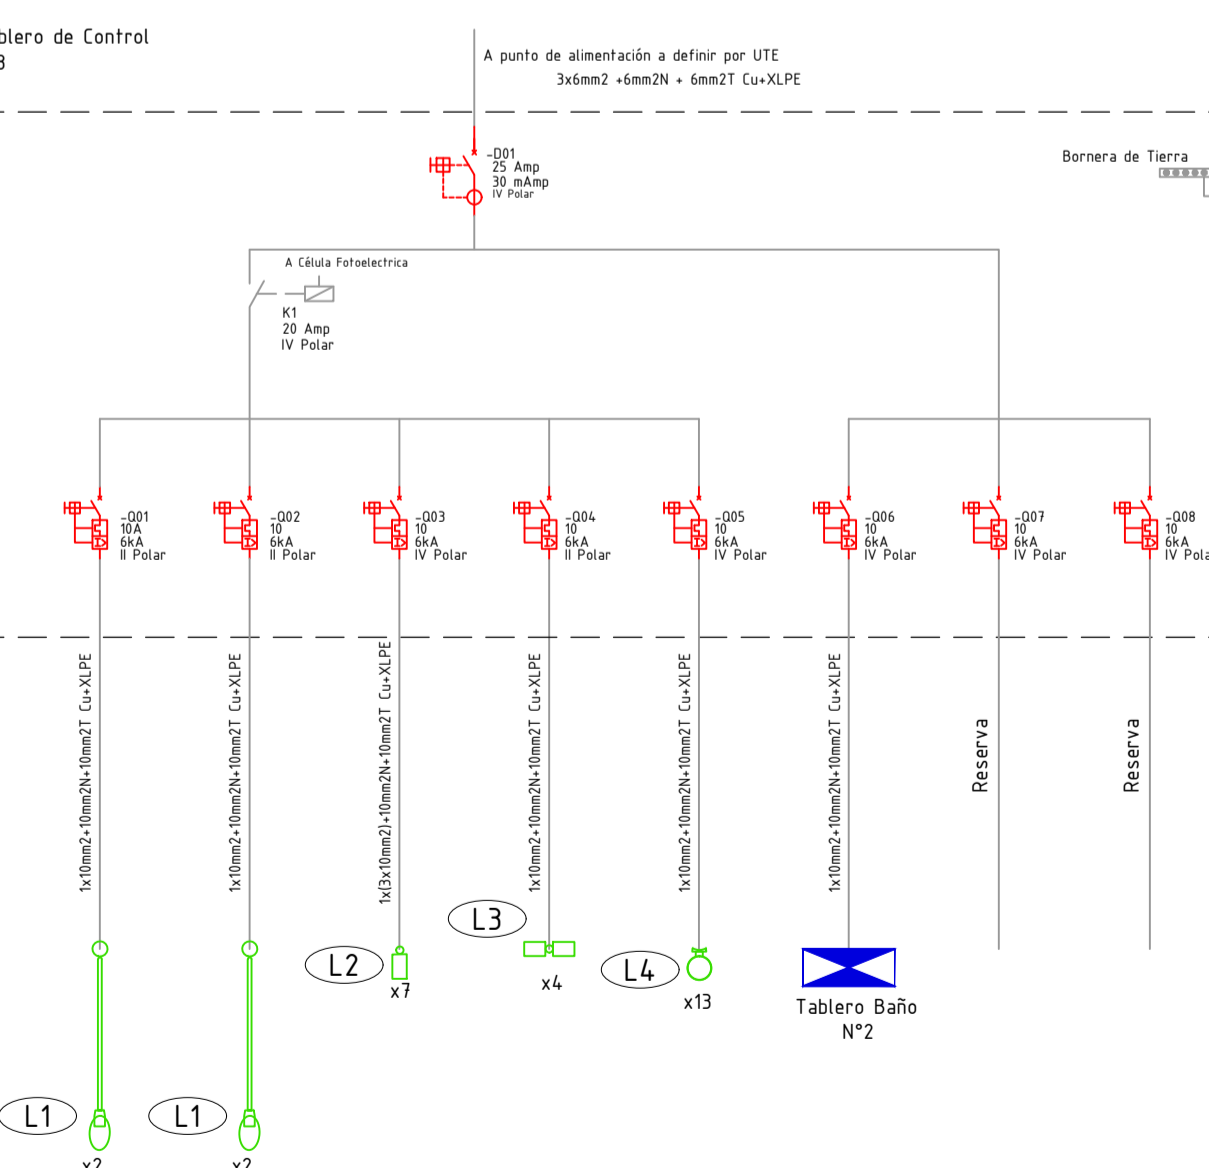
blero de Control
3

A punto de alimentación a definir por UTE
3x6mm2 +6mm2N + 6mm2T Cu+XLPE

Bornera de Tierra

-D01
25 Amp
30 mAmp
IV Polar

A Célula Fotoelectrica

K1
20 Amp
IV Polar

-Q01
10A
6kA
II Polar

-Q02
10
6kA
II Polar

-Q03
10
6kA
IV Polar

-Q04
10
6kA
II Polar

-Q05
10
6kA
IV Polar

-Q06
10
6kA
IV Polar

-Q07
10
6kA
IV Polar

-Q08
10
6kA
IV Pola

1x10mm2+10mm2N+10mm2T Cu+XLPE

1x10mm2+10mm2N+10mm2T Cu+XLPE

1x(3x10mm2)+10mm2N+10mm2T Cu+XLPE

1x10mm2+10mm2N+10mm2T Cu+XLPE

1x10mm2+10mm2N+10mm2T Cu+XLPE

1x10mm2+10mm2N+10mm2T Cu+XLPE

Reserva

Reserva

L3

L2

x7

x4

L4

x13

Tablero Baño
N°2

L1

L1

x2

x2